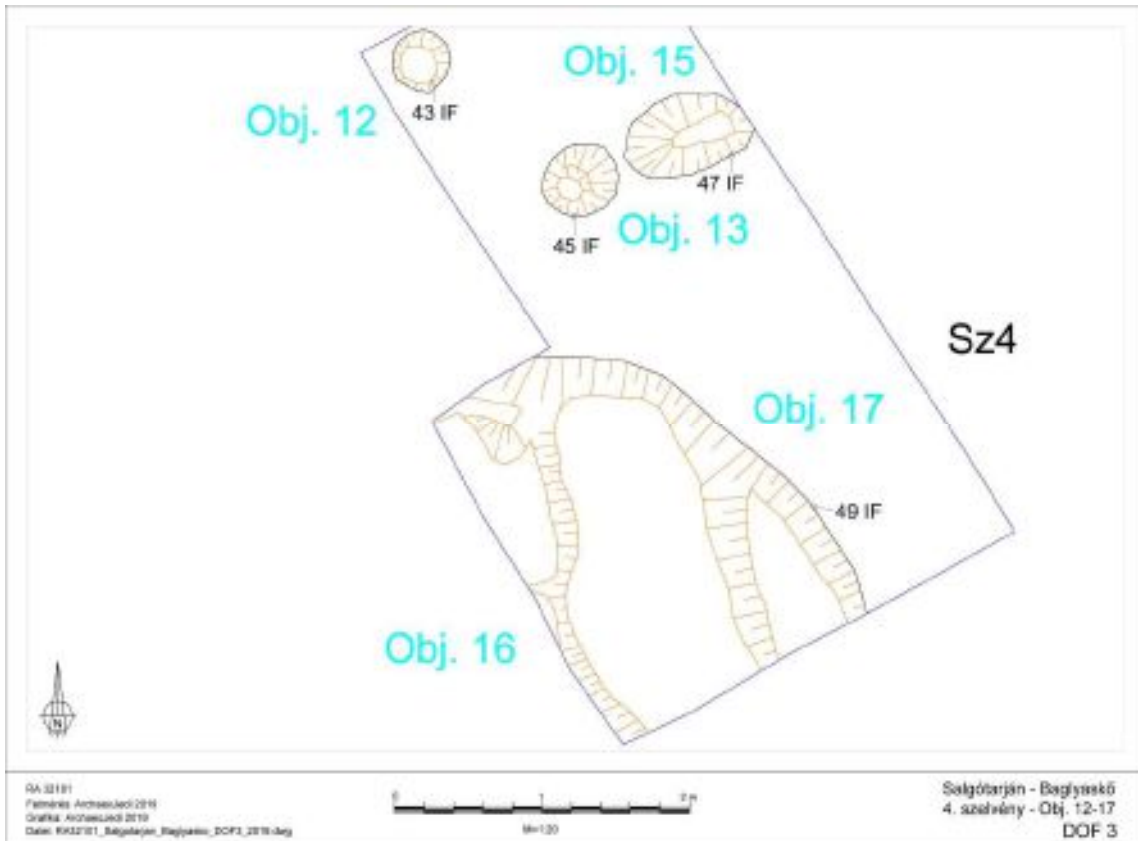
Obj. 15

Obj. 12

43 IF

47 IF

45 IF

Obj. 13

Sz4

Obj. 17

49 IF

Obj. 16

N

RA 32101
Felmérés: Archaeoland 2019
Grafika: Archaeoland 2019
Datei: RA32101_Salgotarjan_Baglyasko_DOF3_2019.dwg

0 1 2 m

M=1:20

Salgótarján - Baglyaskő
4. szelvény - Obj. 12-17
DOF 3